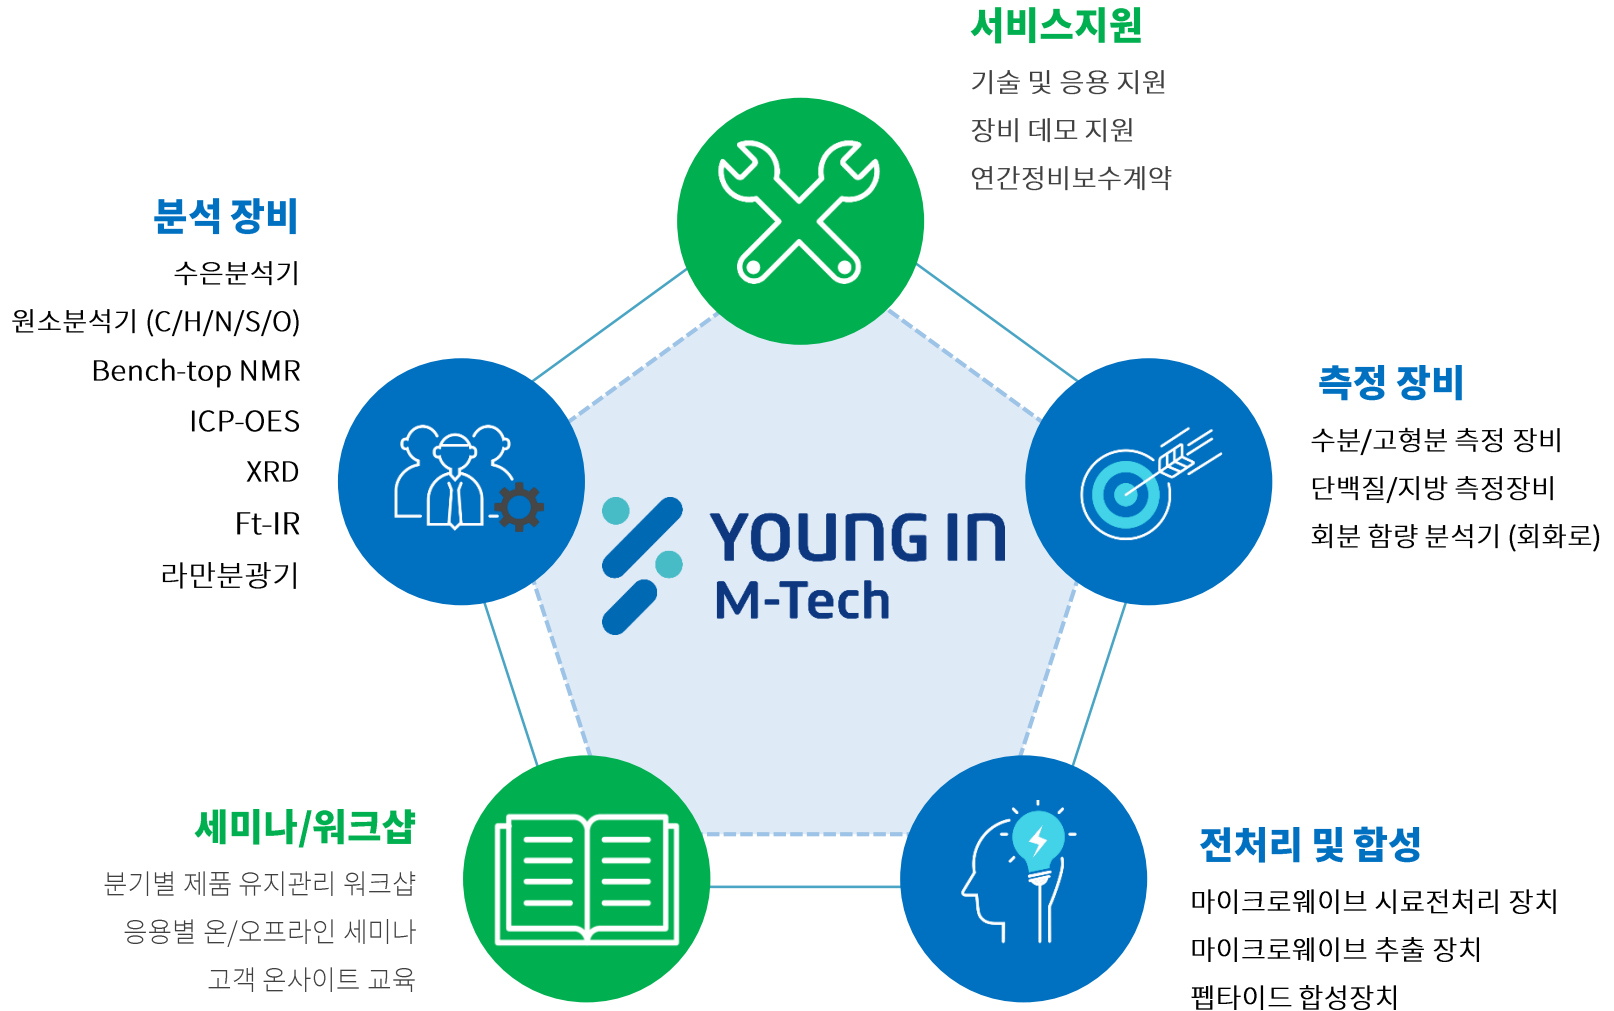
서비스지원

기술 및 응용 지원

장비 데모 지원

연간정비보수계약

분석 장비

수은분석기

원소분석기 (C/H/N/S/O)

Bench-top NMR

ICP-OES

XRD

Ft-IR

라만분광기

YOUNG IN
M-Tech

측정 장비

수분/고형분 측정 장비

단백질/지방 측정장비

회분 함량 분석기 (회화로)

세미나/워크샵

분기별 제품 유지관리 워크샵

응용별 온/오프라인 세미나

고객 온사이트 교육

전처리 및 합성

마이크로웨이브 시료전처리 장치

마이크로웨이브 추출 장치

펩타이드 합성장치